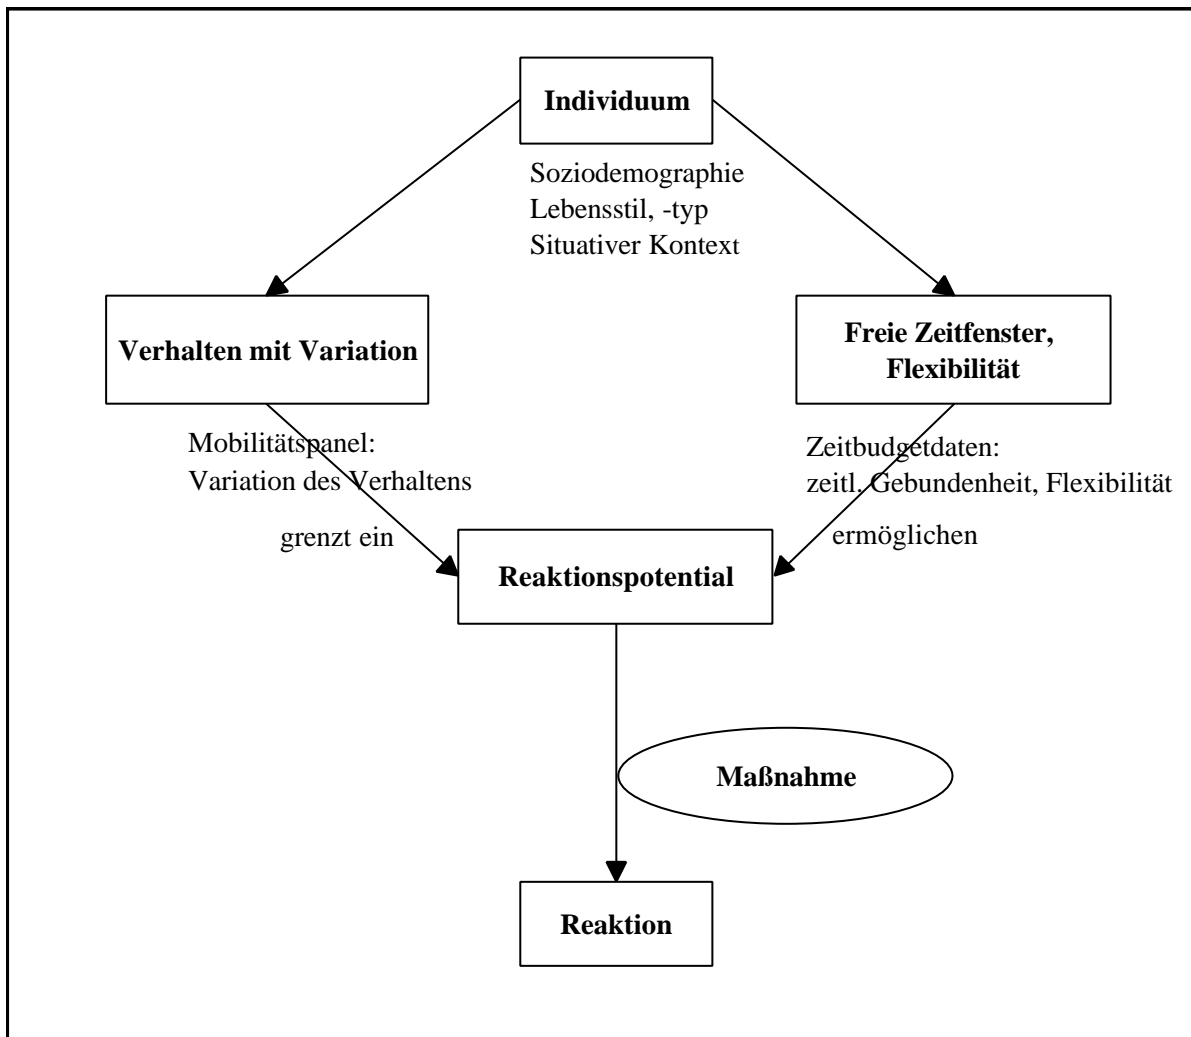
Individuum

Soziodemographie
Lebensstil, -typ
Situativer Kontext

Verhalten mit Variation

Freie Zeitfenster, Flexibilität

Mobilitätspanel:
Variation des Verhaltens

Zeitbudgetdaten:
zeitl. Gebundenheit, Flexibilität

grenzt ein

ermöglichen

Reaktionspotential

Maßnahme

Reaktion